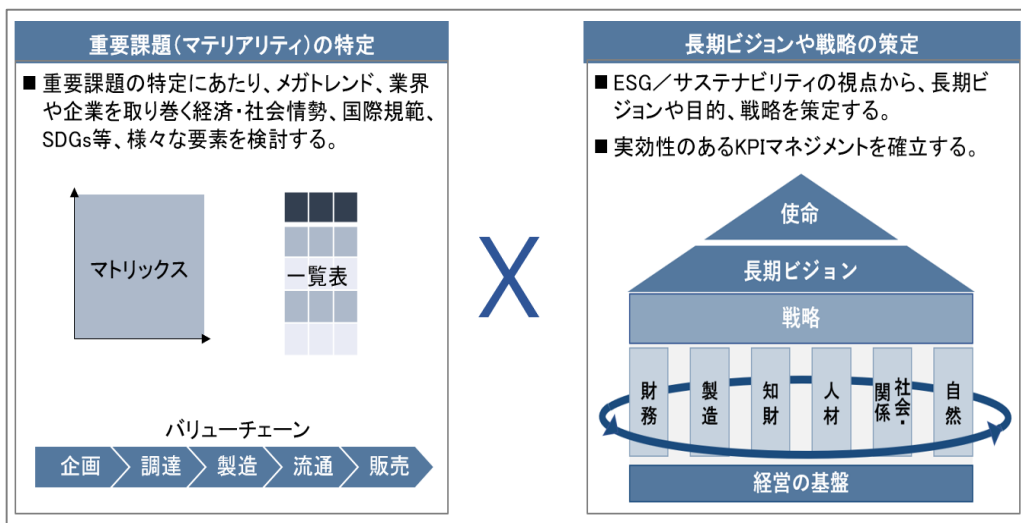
重要課題（マテリアリティ）の特定

■ 重要課題の特定にあたり、メガトレンド、業界や企業を取り巻く経済・社会情勢、国際規範、SDGs等、様々な要素を検討する。

マトリックス

一覧表

バリューチェーン

企画
調達
製造
流通
販売

X

長期ビジョンや戦略の策定

■ ESG／サステナビリティの視点から、長期ビジョンや目的、戦略を策定する。

■ 実効性のあるKPIマネジメントを確立する。

使命

長期ビジョン

戦略

財務
製造
知財
人材
社会・関係
自然

経営の基盤